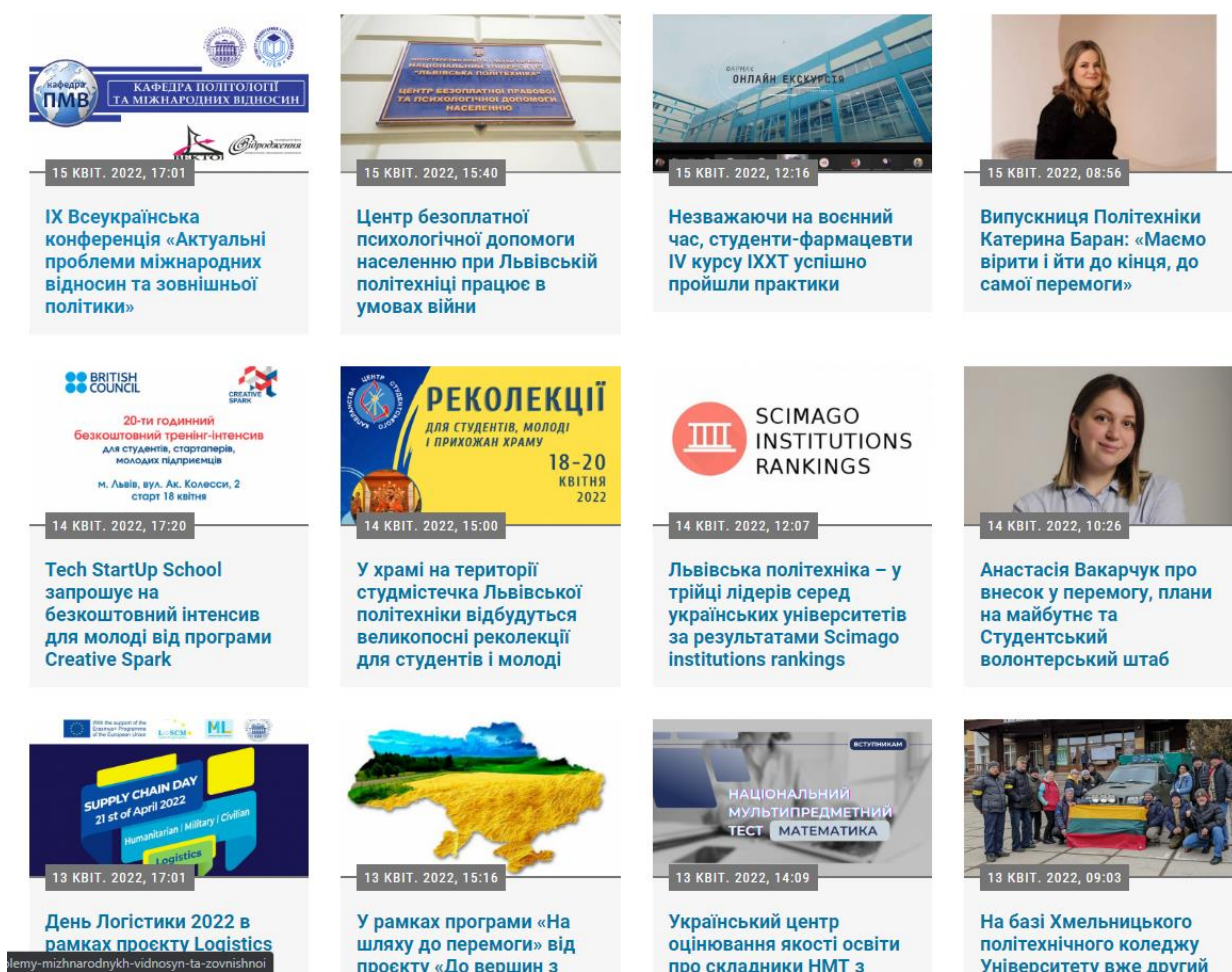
кафедра ПМВ
КАФЕДРА ПОЛІТОЛОГІЇ ТА МІЖНАРОДНИХ ВІДНОСИН
Відродження

15 КВІТ. 2022, 17:01

IX Всеукраїнська конференція «Актуальні проблеми міжнародних відносин та зовнішньої політики»

ЦЕНТР БЕЗОПЛАТНОЇ ПРАВОВОЇ ТА ПСИХОЛОГІЧНОЇ ДОПОМОГИ НАСЕЛЕННЮ

15 КВІТ. 2022, 15:40

Центр безоплатної психологічної допомоги населенню при Львівській політехніці працює в умовах війни

ОНЛАЙН ЕКСКУРСІЯ

15 КВІТ. 2022, 12:16

Незважаючи на воєнний час, студенти-фармацевти IV курсу ІХХТ успішно пройшли практики

15 КВІТ. 2022, 08:56

Випускниця Політехніки Катерина Баран: «Маємо вірити і йти до кінця, до самої перемоги»

BRITISH COUNCIL
CREATIVE SPARK
20-ти годинний безкоштовний тренінг-інтенсив
для студентів, стартаперів, молодих підприємців
м. Львів, вул. Ак. Колесси, 2
старт 18 квітня

14 КВІТ. 2022, 17:20

Tech StartUp School запрошує на безкоштовний інтенсив для молоді від програми Creative Spark

РЕКОЛЕКЦІЇ
ДЛЯ СТУДЕНТІВ, МОЛОДІ І ПРИХОЖАН ХРАМУ
18-20 КВІТНЯ 2022

14 КВІТ. 2022, 15:00

У храмі на території студмістечка Львівської політехніки відбудуться великопосні реколекції для студентів і молоді

SCIMAGO INSTITUTIONS RANKINGS

14 КВІТ. 2022, 12:07

Львівська політехніка – у трійці лідерів серед українських університетів за результатами Scimago institutions rankings

14 КВІТ. 2022, 10:26

Анастасія Вакарчук про внесок у перемогу, плани на майбутнє та Студентський волонтерський штаб

ML
SUPPLY CHAIN DAY
21 st of April 2022
Humanitarian | Military | Civilian
Logistics

13 КВІТ. 2022, 17:01

День Логістики 2022 в рамках проєкту Logistics

13 КВІТ. 2022, 15:16

У рамках програми «На шляху до перемоги» від проєкту «До вершин з

ВСТУПНИКАМ
НАЦІОНАЛЬНИЙ МУЛЬТИПРЕДМЕТНИЙ ТЕСТ МАТЕМАТИКА

13 КВІТ. 2022, 14:09

Український центр оцінювання якості освіти про складники НМТ з

13 КВІТ. 2022, 09:03

На базі Хмельницького політехнічного коледжу Університету вже другий

olemy-mizhnarodnykh-vidnosyn-ta-zovnishnoi